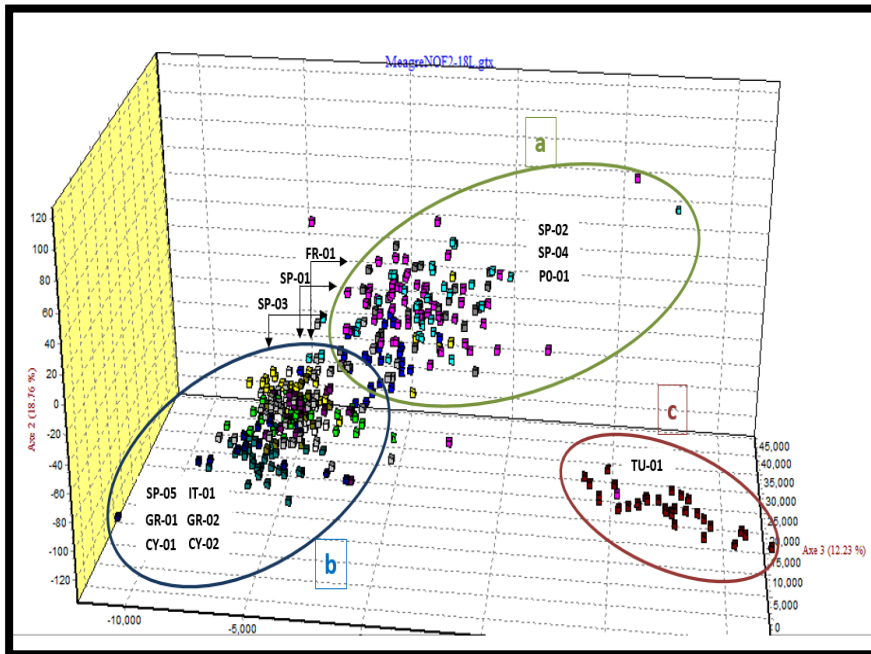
MeagreNOF2-18L.gtx

a

SP-02
SP-04
PO-01

FR-01
SP-01
SP-03

120
100
80
60
40
20
0
-20
-40
-60
-80
-100
-120

Axe 2 (18.76 %)

c

TU-01

SP-05 IT-01
GR-01 GR-02
CY-01 CY-02

b

45,000
40,000
35,000
30,000
25,000
20,000
15,000
10,000
5,000
0

Axe 3 (12.23 %)

-10,000
-5,000